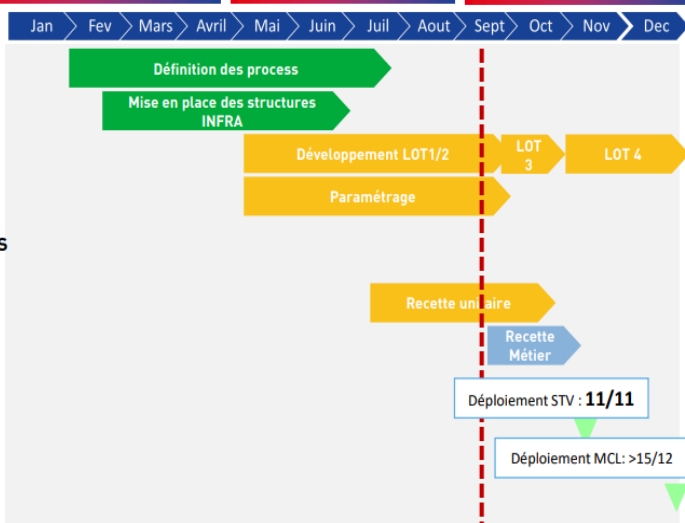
Jan Fev Mars Avril Mai Juin Juil Aout Sept Oct Nov Dec

Définition des process

Mise en place des structures INFRA

Développement LOT1/2

LOT 3

LOT 4

Paramétrage

s

Recette unitaire

Recette Métier

Déploiement STV : 11/11

Déploiement MCL: >15/12